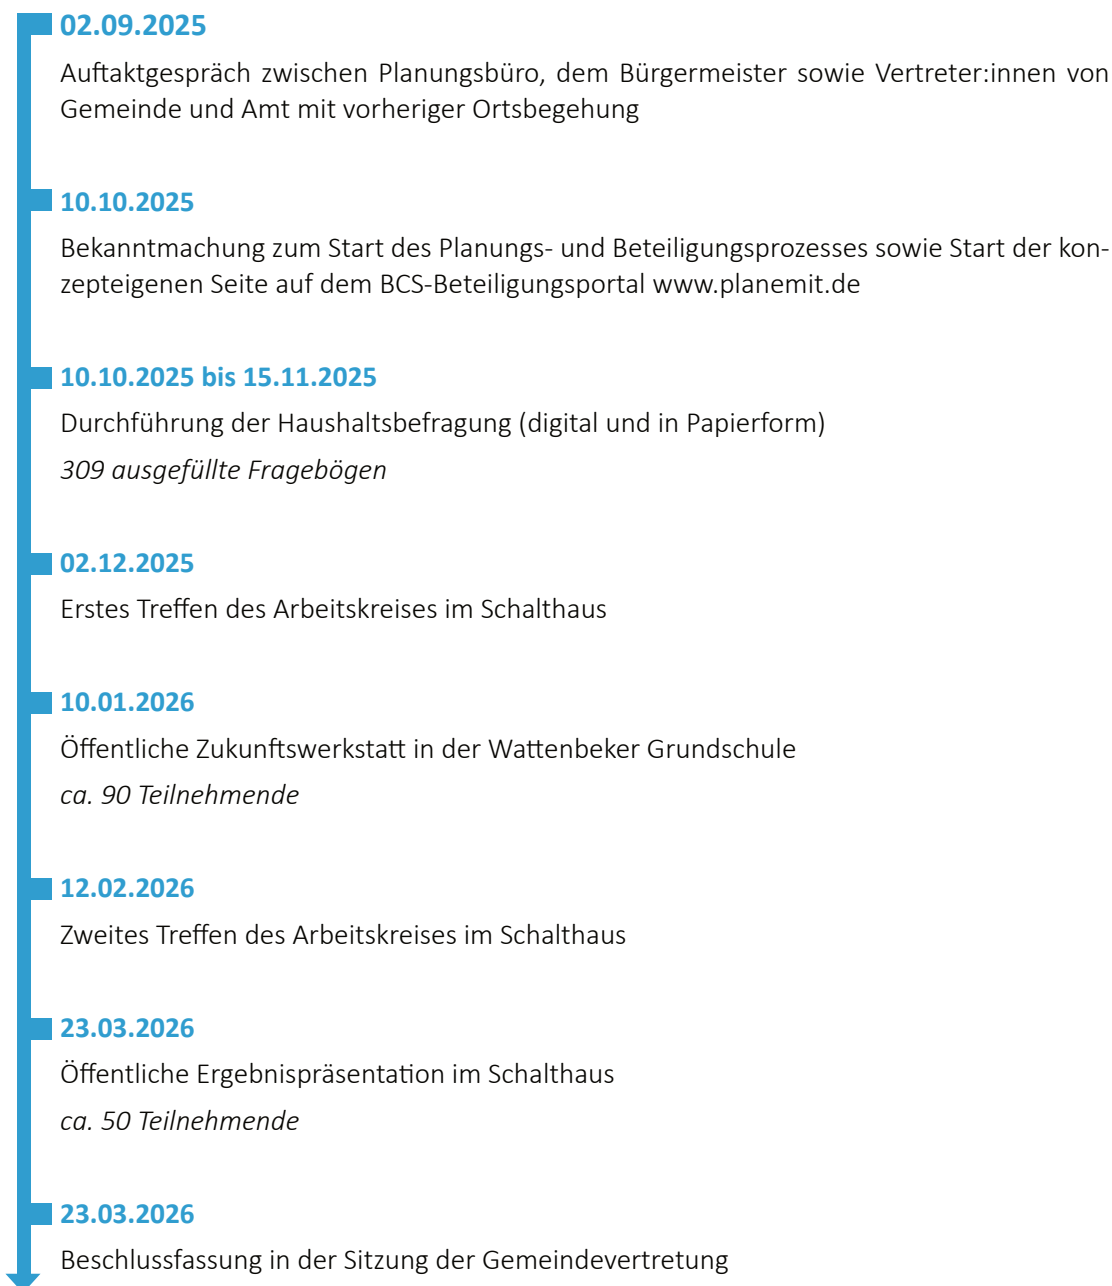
02.09.2025

Auftaktgespräch zwischen Planungsbüro, dem Bürgermeister sowie Vertreter:innen von Gemeinde und Amt mit vorheriger Ortsbegehung

10.10.2025

Bekanntmachung zum Start des Planungs- und Beteiligungsprozesses sowie Start der konzepteigenen Seite auf dem BCS-Beteiligungsportal www.planemit.de

10.10.2025 bis 15.11.2025

Durchführung der Haushaltsbefragung (digital und in Papierform)

309 ausgefüllte Fragebögen

02.12.2025

Erstes Treffen des Arbeitskreises im Schalthaus

10.01.2026

Öffentliche Zukunftswerkstatt in der Wattenbeker Grundschule

ca. 90 Teilnehmende

12.02.2026

Zweites Treffen des Arbeitskreises im Schalthaus

23.03.2026

Öffentliche Ergebnispräsentation im Schalthaus

ca. 50 Teilnehmende

23.03.2026

Beschlussfassung in der Sitzung der Gemeindevertretung